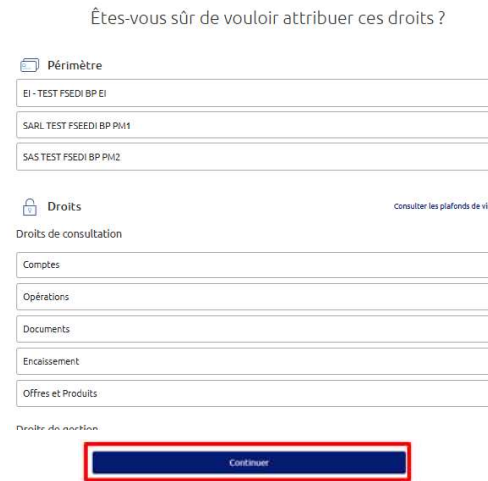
Êtes-vous sûr de vouloir attribuer ces droits ?

Périmètre

EI - TEST FSEDI BP EI

SARL TEST FSEEDI BP PM1

SAS TEST FSEDI BP PM2

Droits

Consulter les plafonds de vi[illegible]

Droits de consultation

Comptes

Opérations

Documents

Encaissement

Offres et Produits

Droits de gestion

Continuer